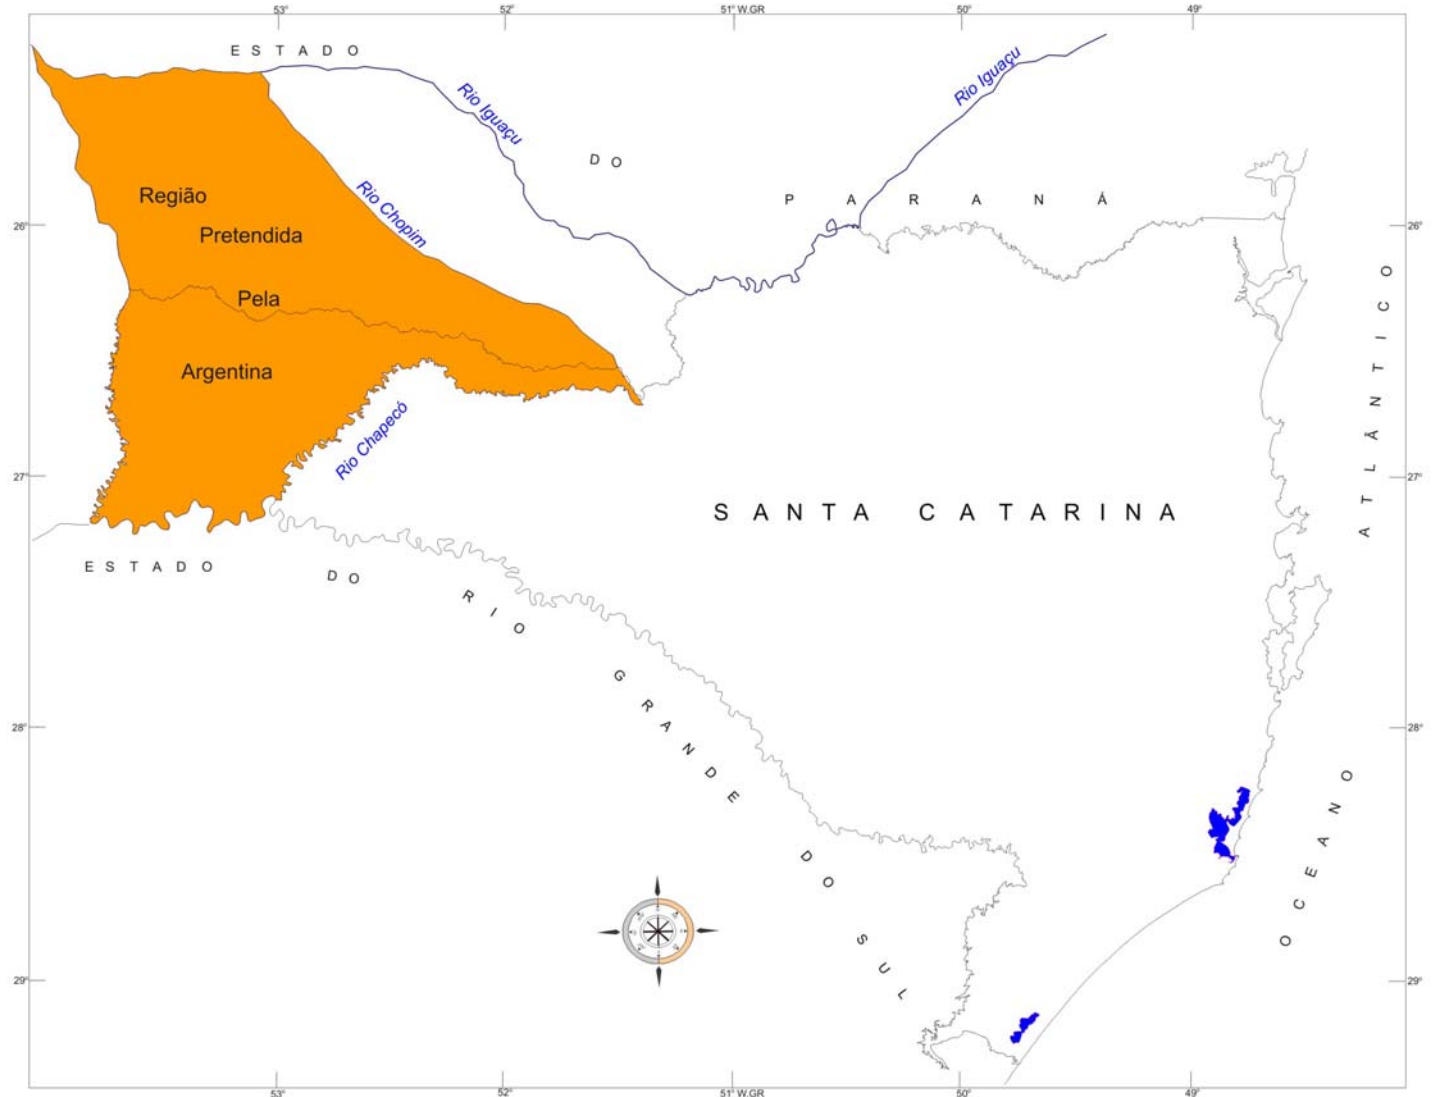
53°
52°
51° W.GR
50°
49°

ESTADO
DO
PARANÁ

Rio Iguaçu
Rio Iguaçu
Rio Chopim

Região
Pretendida
Pela
Argentina

Rio Chapecó

26°
27°
28°
29°
26°
27°
28°
29°

SANTA CATARINA

ATLÂNTICO

ESTADO
DO
RIO
GRANDE
DO
SUL

OCEANO

53°
52°
51° W.GR
50°
49°